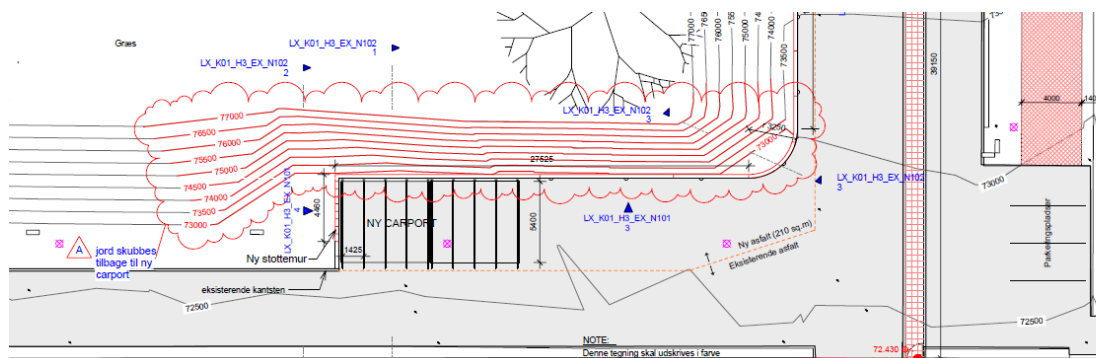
Græs

LX_K01_H3_EX_N102
1

LX_K01_H3_EX_N102
2

77000
76500
76000
75500
75000
74500
74000
73500
73000

77000
76500
76000
75500
75000
74500
74000
73500

LX_K01_H3_EX_N102
3

3200

73000

27525

LX_K01_H3_EX_N102
3

LX_K01_H3_EX_N101
4

4460

NY CARPORT

5400

LX_K01_H3_EX_N101
3

1425

Ny støttemur

A

jord skubbes tilbage til ny carport

Ny asfalt (210 sq.m)

Eksisterende asfalt

eksisterende kantsten

72500

39150

4000

73000

Parkeringspladser

72500

NOTE:
Denne tegning skal udskrives i farve

72.430